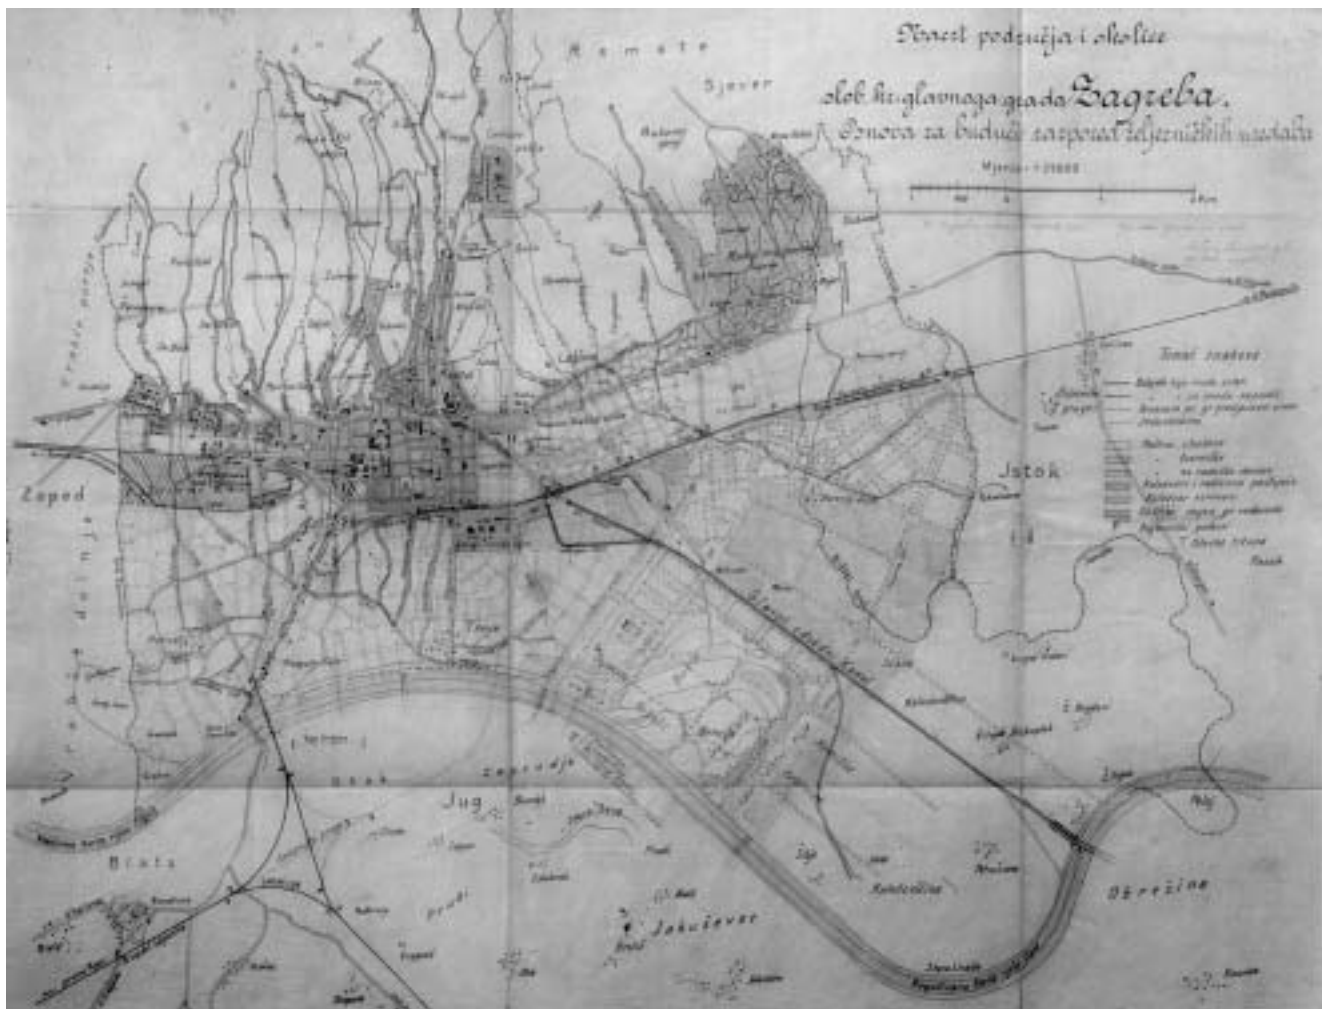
Nacrt područja i okolice
slob. kr. glavnoga grada Zagreba.
Osnova za budući raspored željezničkih ustanova

Mjerilo 1:25000

Remete
Sjever
Zapad
Istok
Jug
Blato
Jakuševec
Ožrežine
Savsko
Tumač znakova
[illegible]